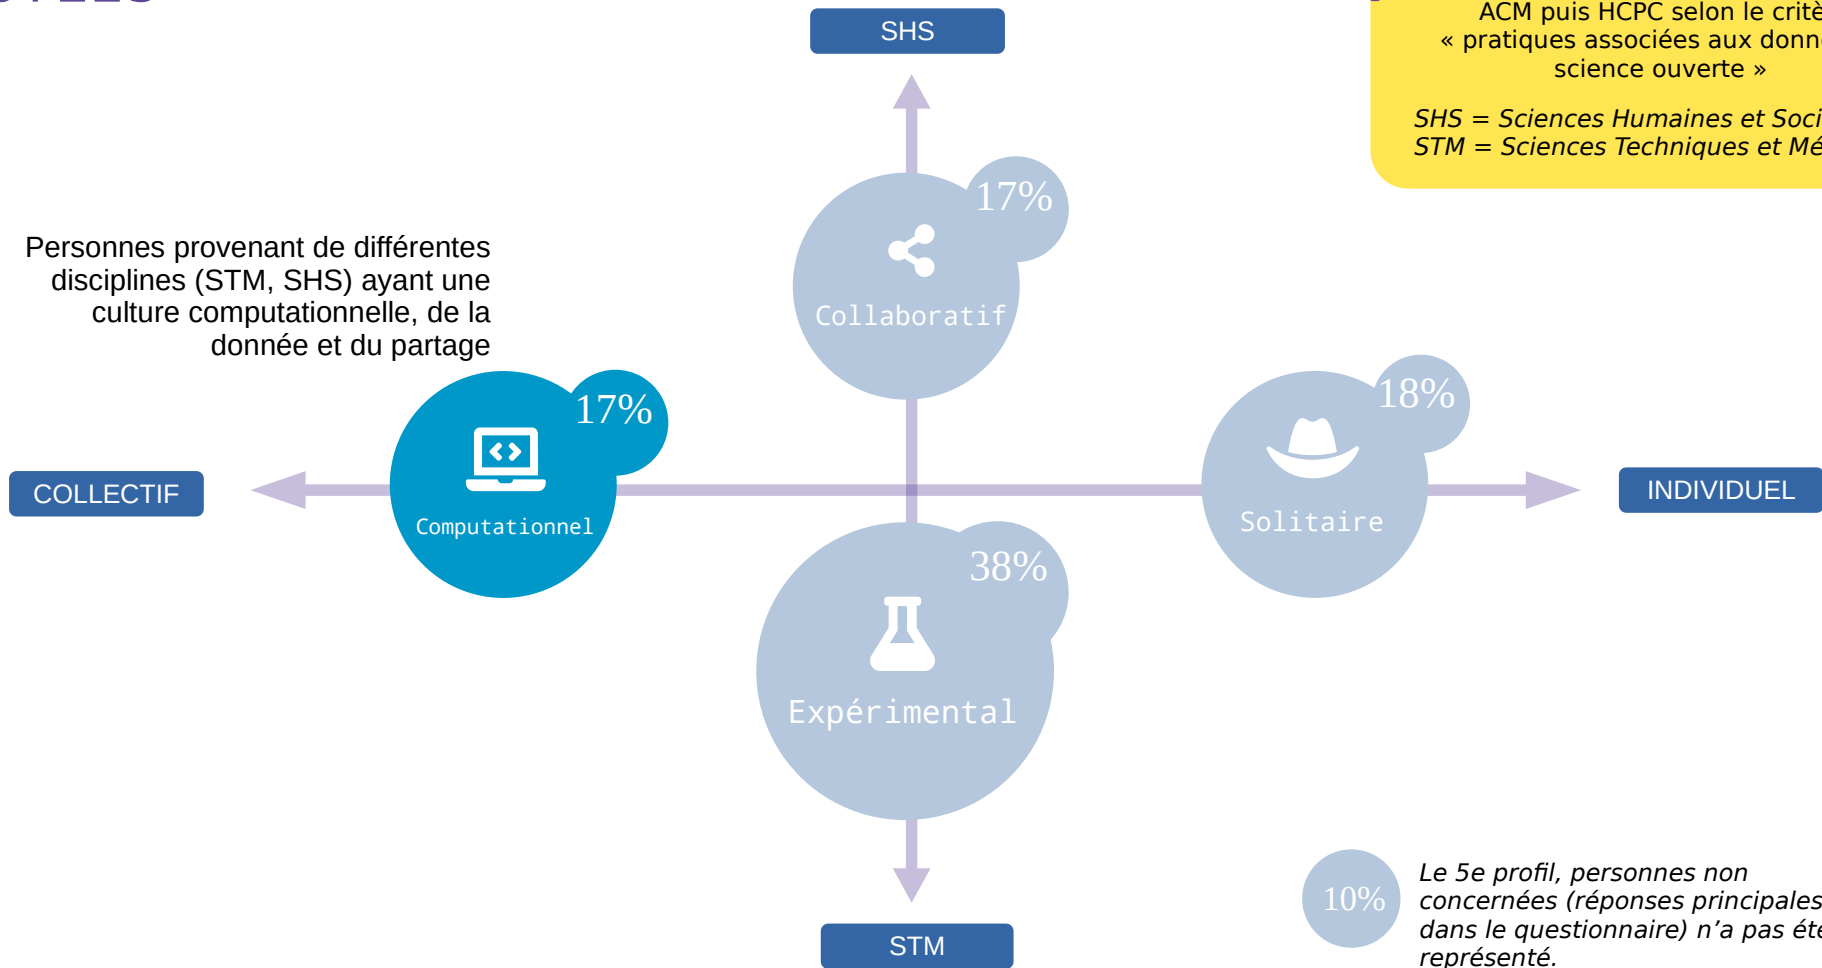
SHS

ACM puis HCPC selon le critè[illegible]
« pratiques associées aux donn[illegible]
science ouverte »

SHS = Sciences Humaines et Soci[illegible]
STM = Sciences Techniques et Mé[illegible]

Personnes provenant de différentes disciplines (STM, SHS) ayant une culture computationnelle, de la donnée et du partage

17%
Collaboratif

17%
Computationnel

COLLECTIF

18%
Solitaire

INDIVIDUEL

38%
Expérimental

STM

10%

Le 5e profil, personnes non concernées (réponses principales dans le questionnaire) n'a pas été représenté.